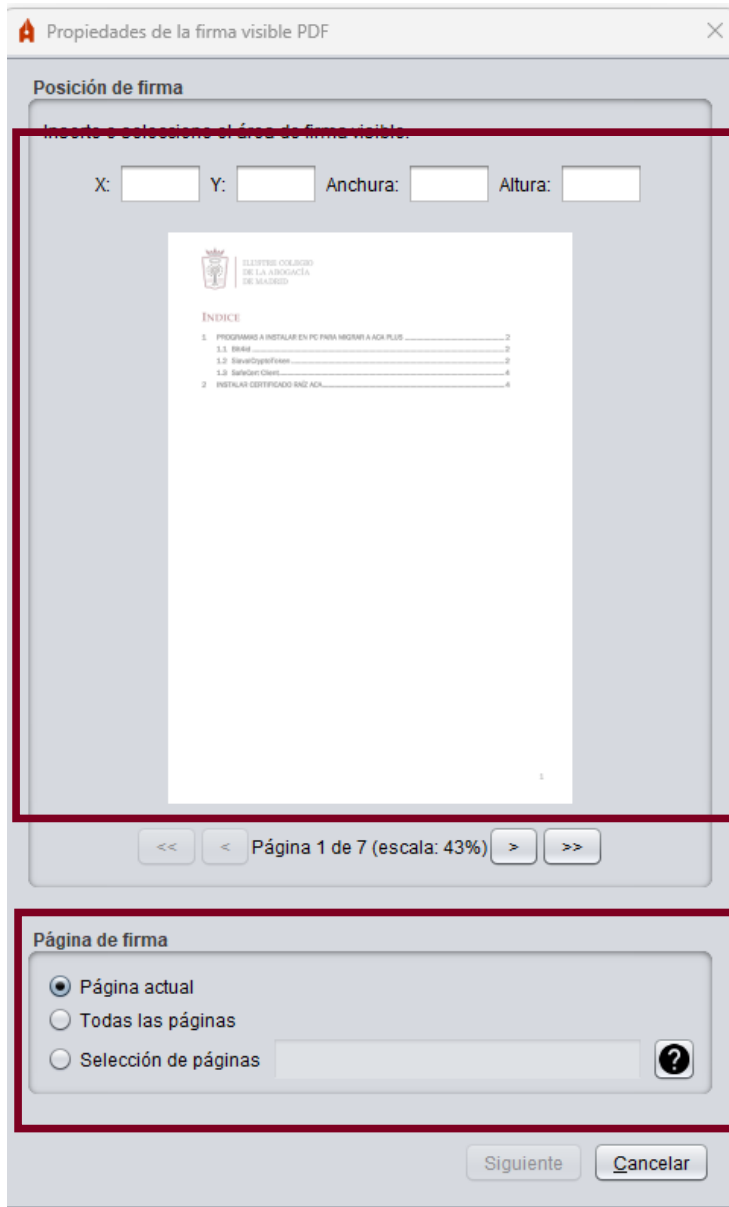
Propiedades de la firma visible PDF

Posición de firma

Inserte o seleccione el área de firma visible:

X: Y: Anchura: Altura:

ILUSTRE COLEGIO DE LA ABOGACÍA DE MADRID

INDICE

1 PROGRAMAS A INSTALAR EN PC PARA MIGRAR A ACA PLUS 2
1.1 Bit4id 2
1.2 SiavalCryptoToken 2
1.3 SafeCert Client 4
2 INSTALAR CERTIFICADO RAÍZ ACA 4

1

<< < Página 1 de 7 (escala: 43%) > >>

Página de firma

Página actual
Todas las páginas
Selección de páginas

Siguiente Cancelar